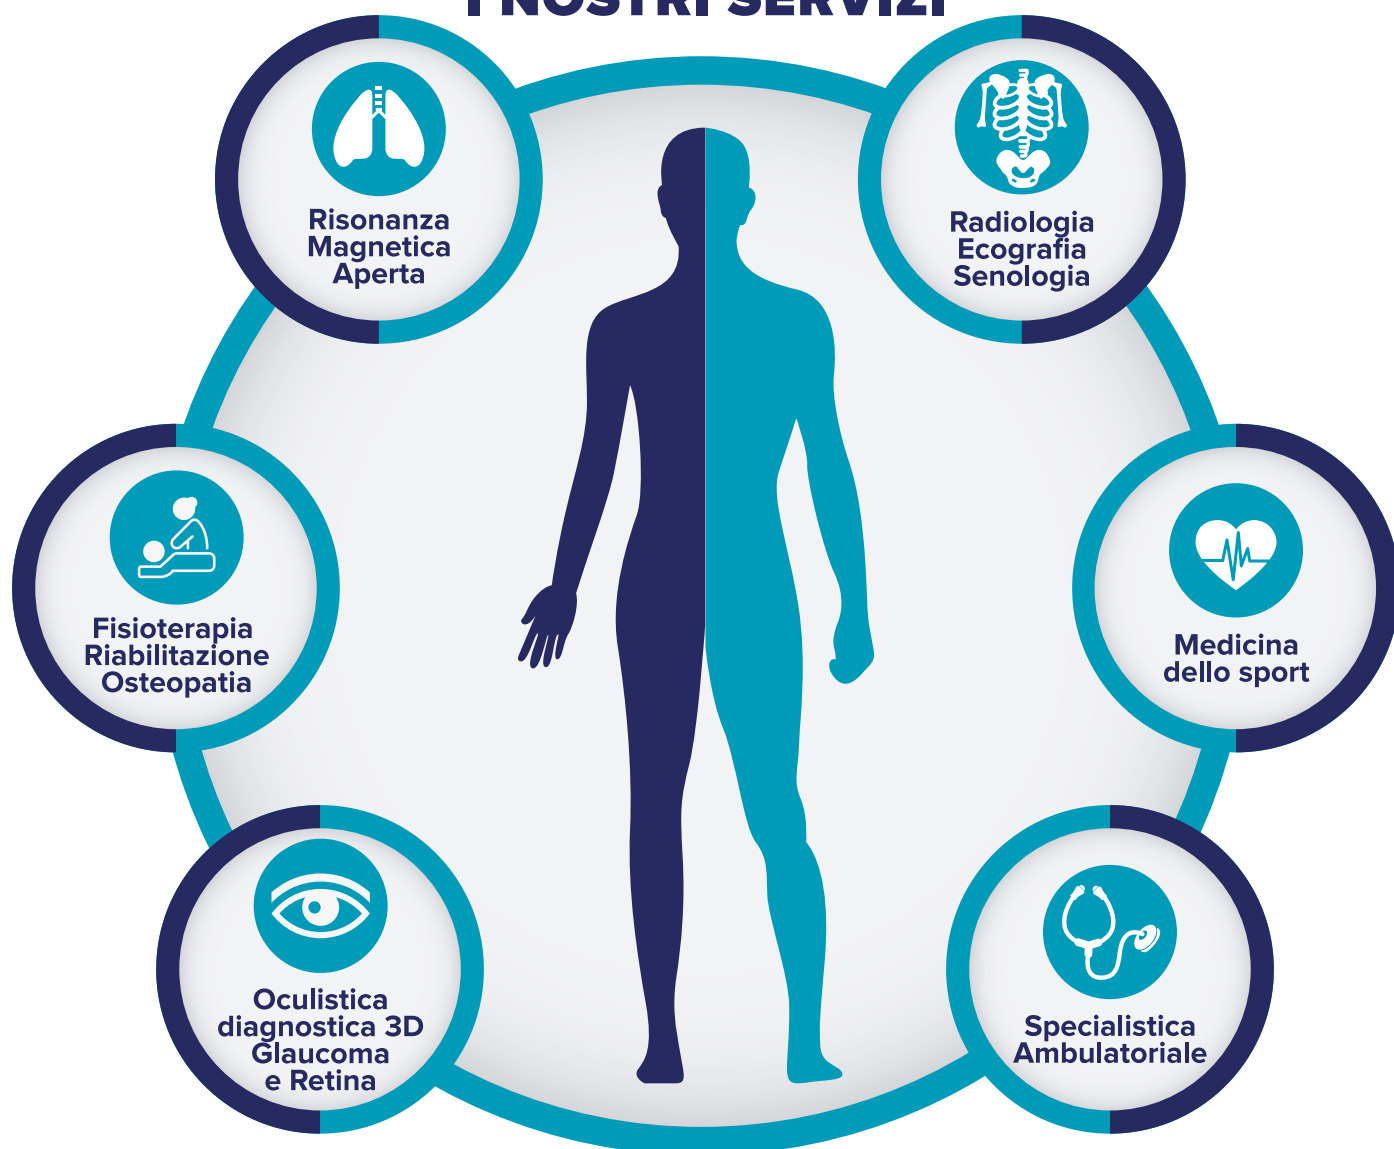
I NOSTRI SERVIZI

Risonanza Magnetica Aperta

Radiologia Ecografia Senologia

Fisioterapia Riabilitazione Osteopatia

Medicina dello sport

Oculistica diagnostica 3D Glaucoma e Retina

Specialistica Ambulatoriale